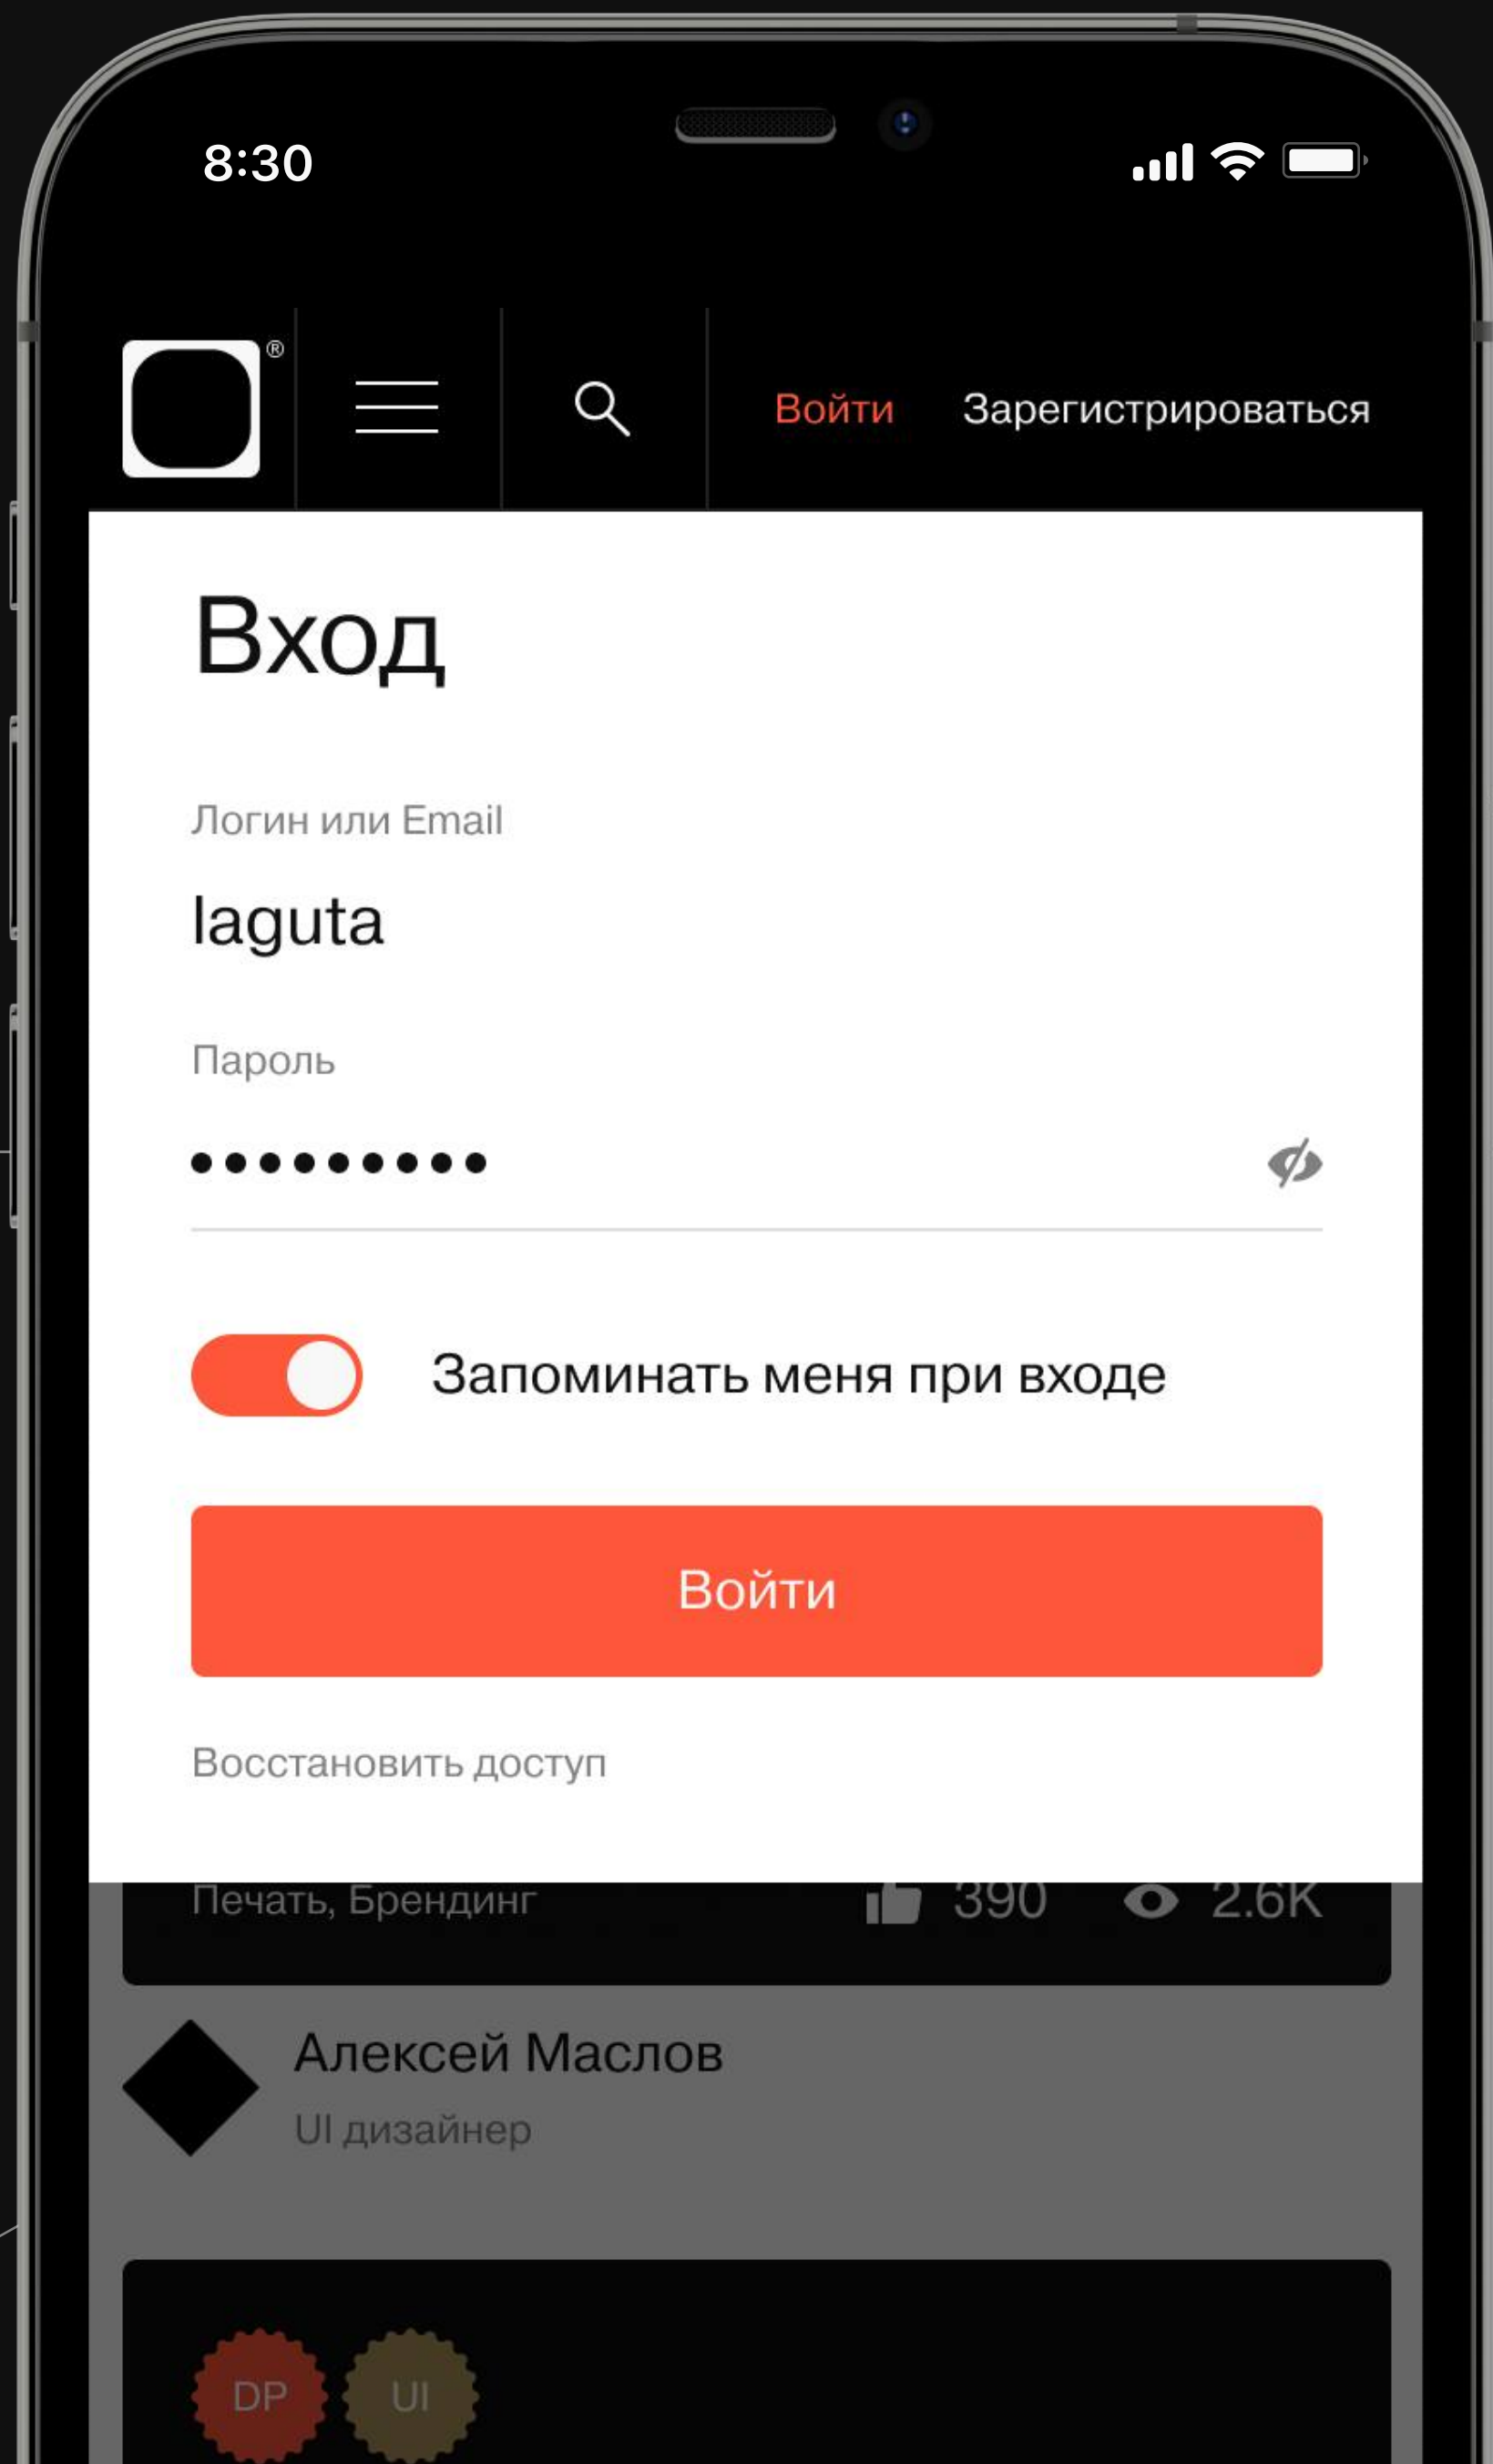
8:30

®

Войти Зарегистрироваться

Вход

Логин или Email

laguta

Пароль

••••••••••

Запоминать меня при входе

Войти

Восстановить доступ

Печать, Брендинг 390 2.6K

Алексей Маслов
UI дизайнер

DP UI